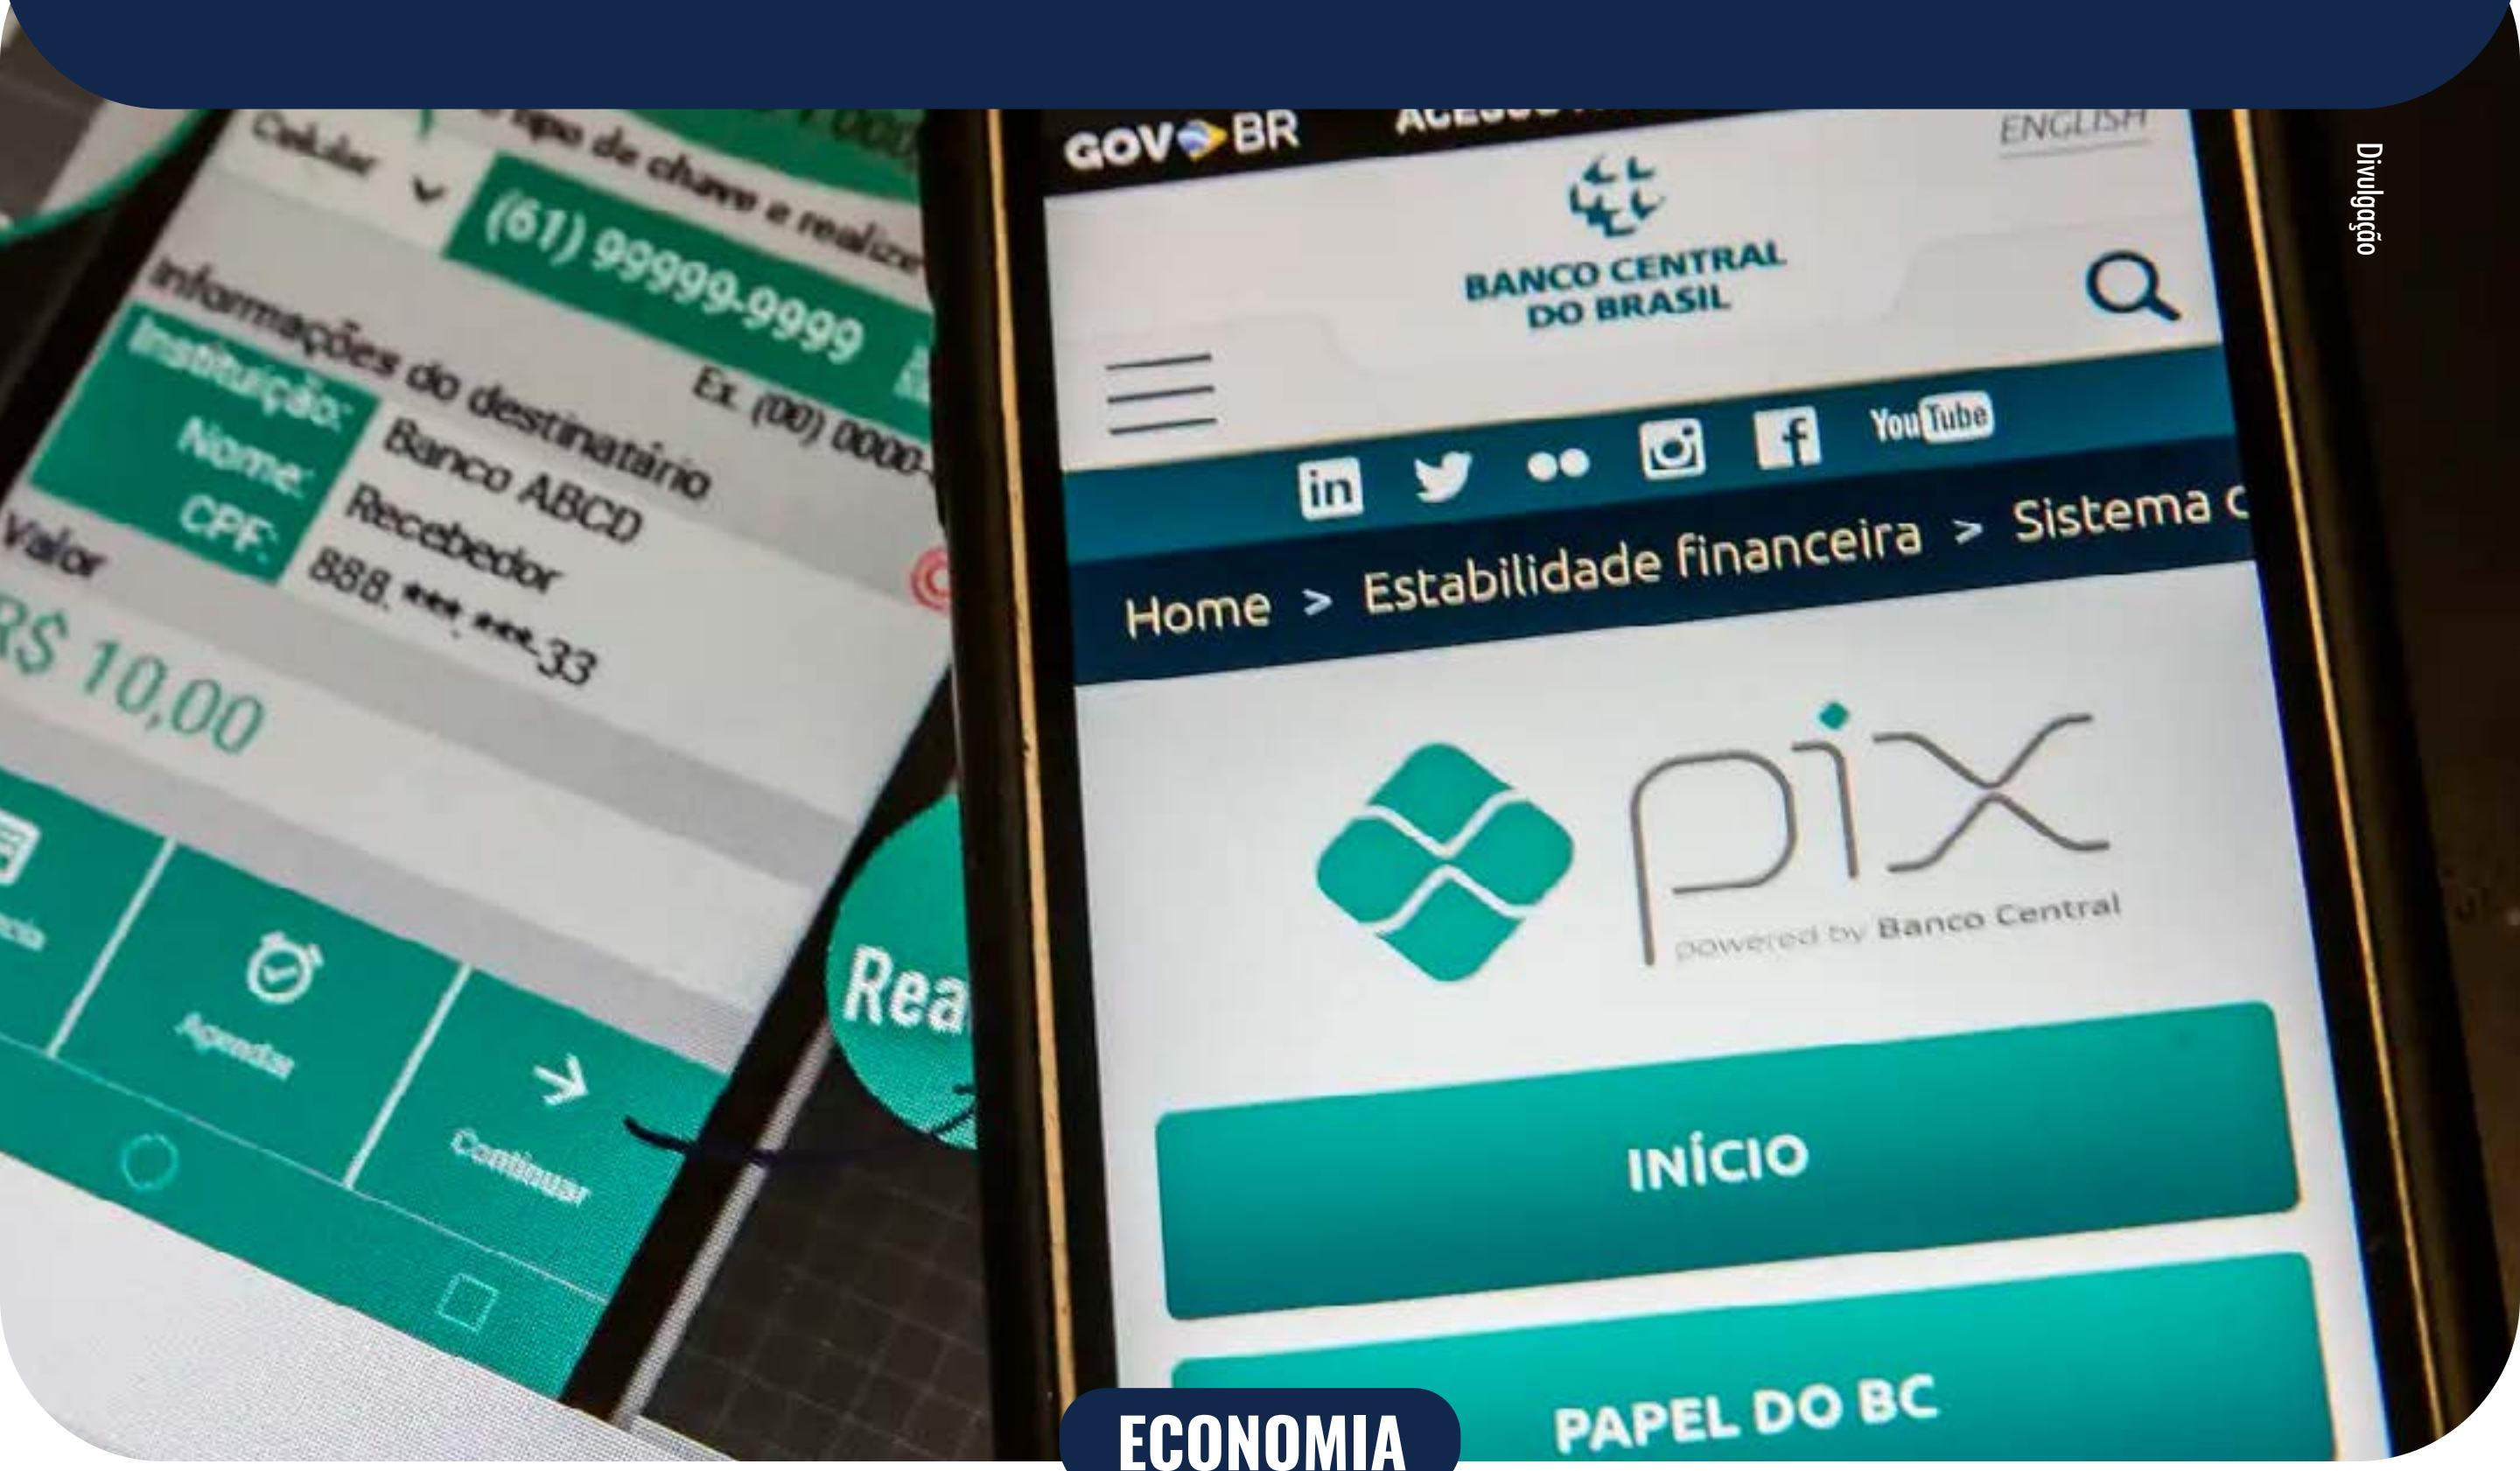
Celular
tipo de chave e realize
(61) 99999-9999
Ex. (00) 0000-
Informações do destinatário
Instituição: Banco ABCD
Nome: Recebedor
CPF: 888.***.***-33
Valor
R$ 10,00
Agendar
Continuar
Rea

GOV.BR
ENGLISH
BANCO CENTRAL DO BRASIL
YouTube
Home > Estabilidade financeira > Sistema d
pix
powered by Banco Central
INÍCIO
PAPEL DO BC

Divulgação

ECONOMIA